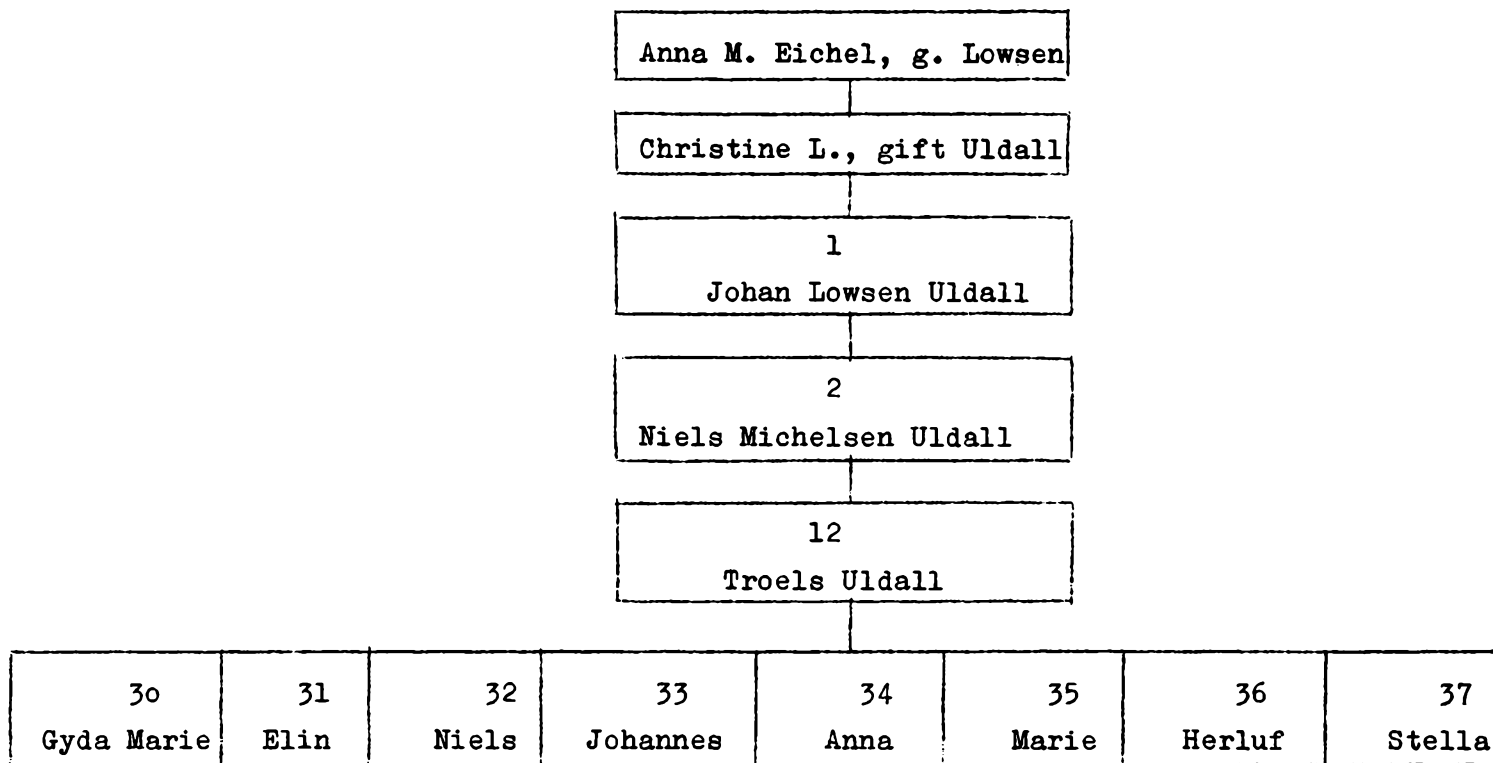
Anna M. Eichel, g. Lowsen

Christine L., gift Uldall

1
Johan Lowsen Uldall

2
Niels Michelsen Uldall

12
Troels Uldall

| 3o | 31 | 32 | 33 | 34 | 35 | 36 | 37 |
|---|---|---|---|---|---|---|---|
| Gyda Marie | Elin | Niels | Johannes | Anna | Marie | Herluf | Stella |